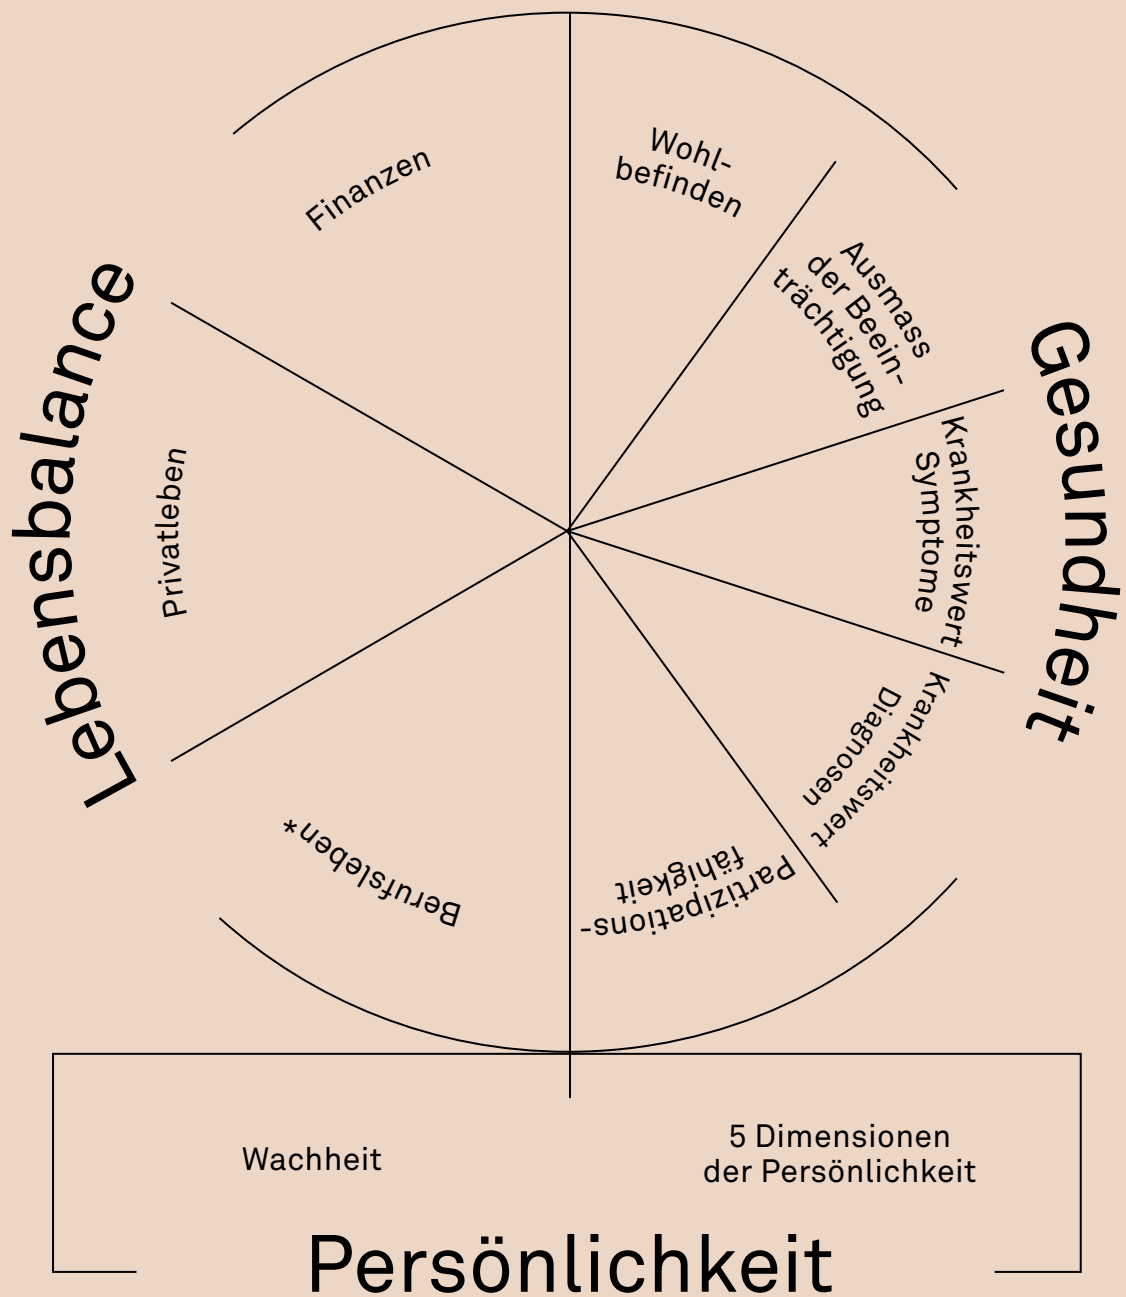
Lebensbalance

Finanzen

Privatleben

Berufsleben*

Wohlbefinden

Ausmass der Beeinträchtigung

Krankheitswert Symptome

Krankheitswert Diagnosen

Partizipationsfähigkeit

Gesundheit

Wachheit

5 Dimensionen der Persönlichkeit

Persönlichkeit